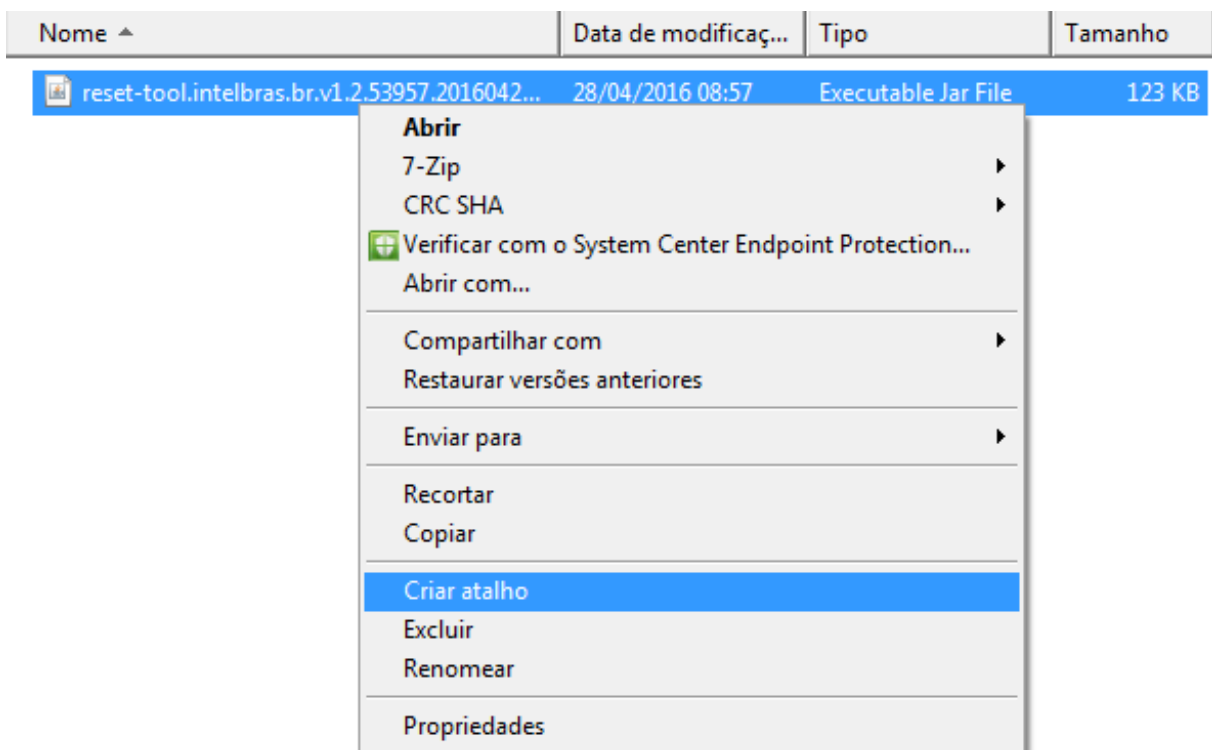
| Nome | Data de modificaç... | Tipo | Tamanho |
|---|---|---|---|
| reset-tool.intelbras.br.v1.2.53957.2016042... | 28/04/2016 08:57 | Executable Jar File | 123 KB |

Abrir
7-Zip
CRC SHA
Verificar com o System Center Endpoint Protection...
Abrir com...

Compartilhar com
Restaurar versões anteriores

Enviar para

Recortar
Copiar

Criar atalho
Excluir
Renomear

Propriedades